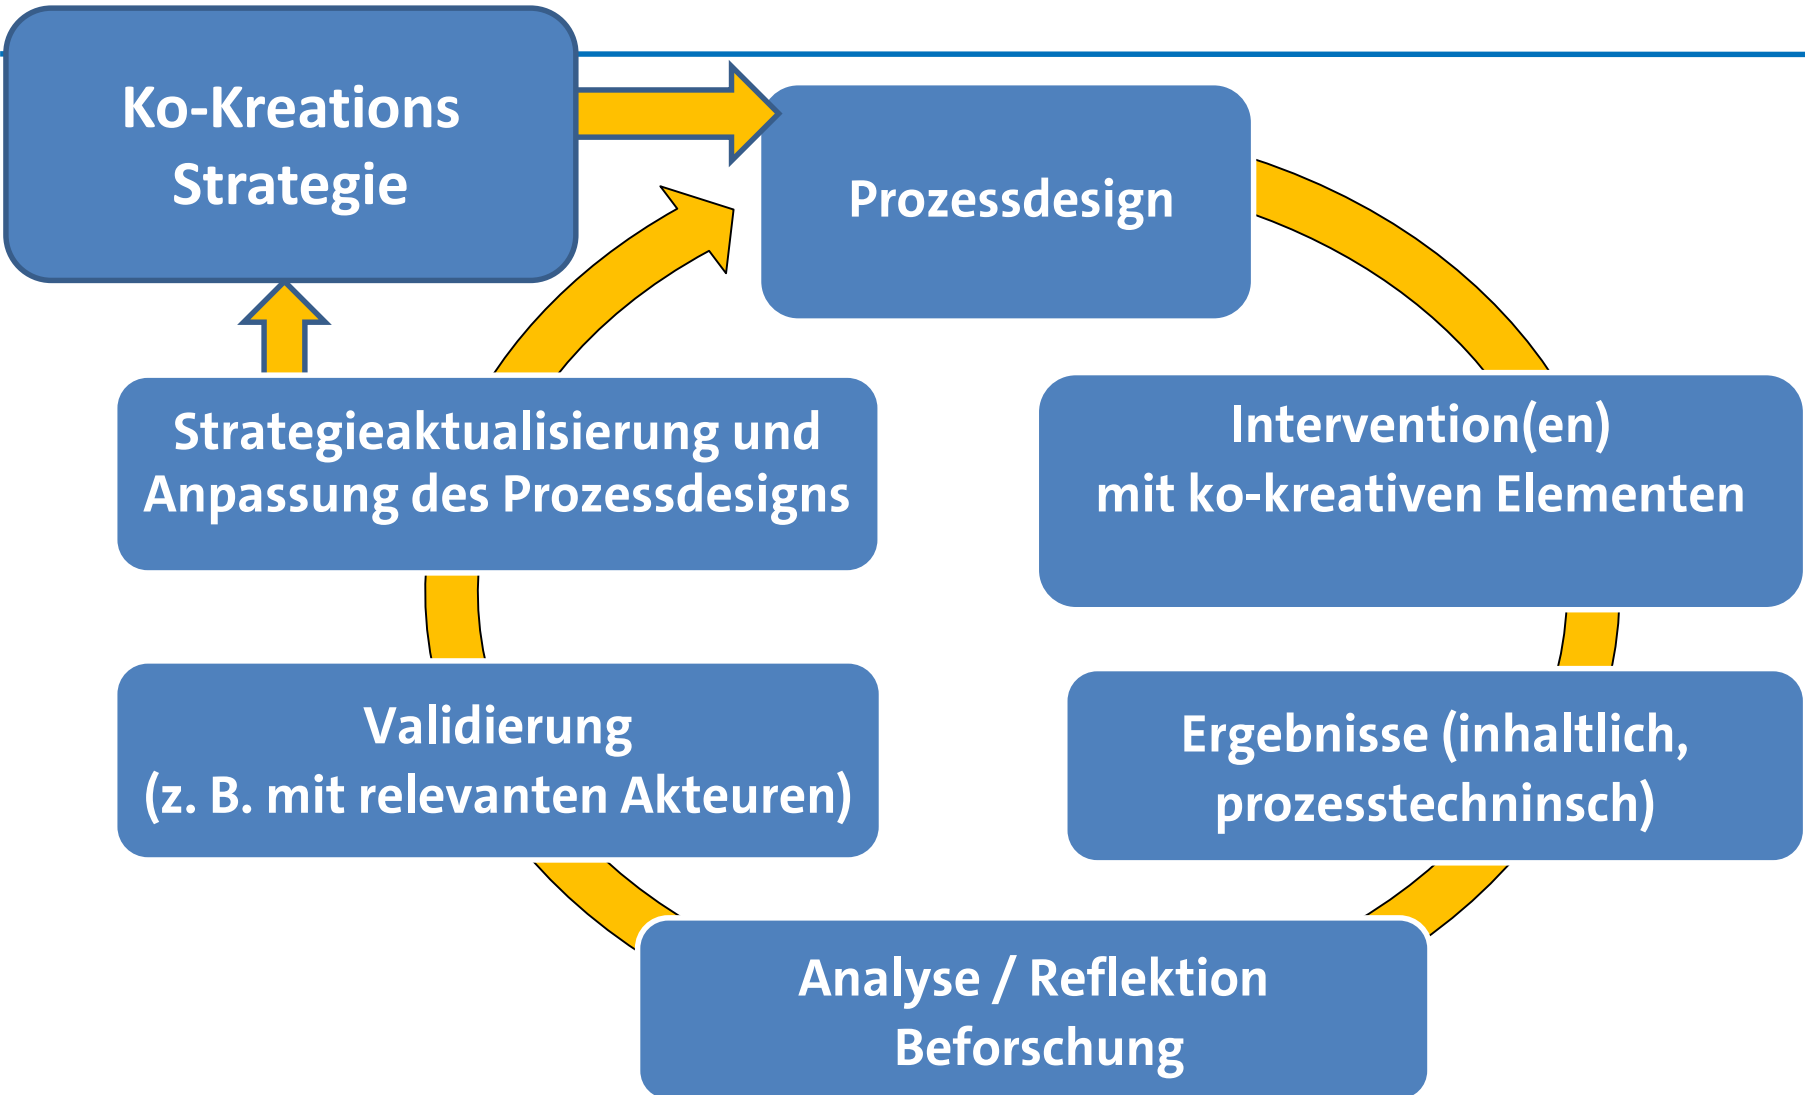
Ko-Kreations Strategie

Prozessdesign

Intervention(en) mit ko-kreativen Elementen

Ergebnisse (inhaltlich, prozesstechninsch)

Analyse / Reflektion Beforschung

Validierung (z. B. mit relevanten Akteuren)

Strategieaktualisierung und Anpassung des Prozessdesigns